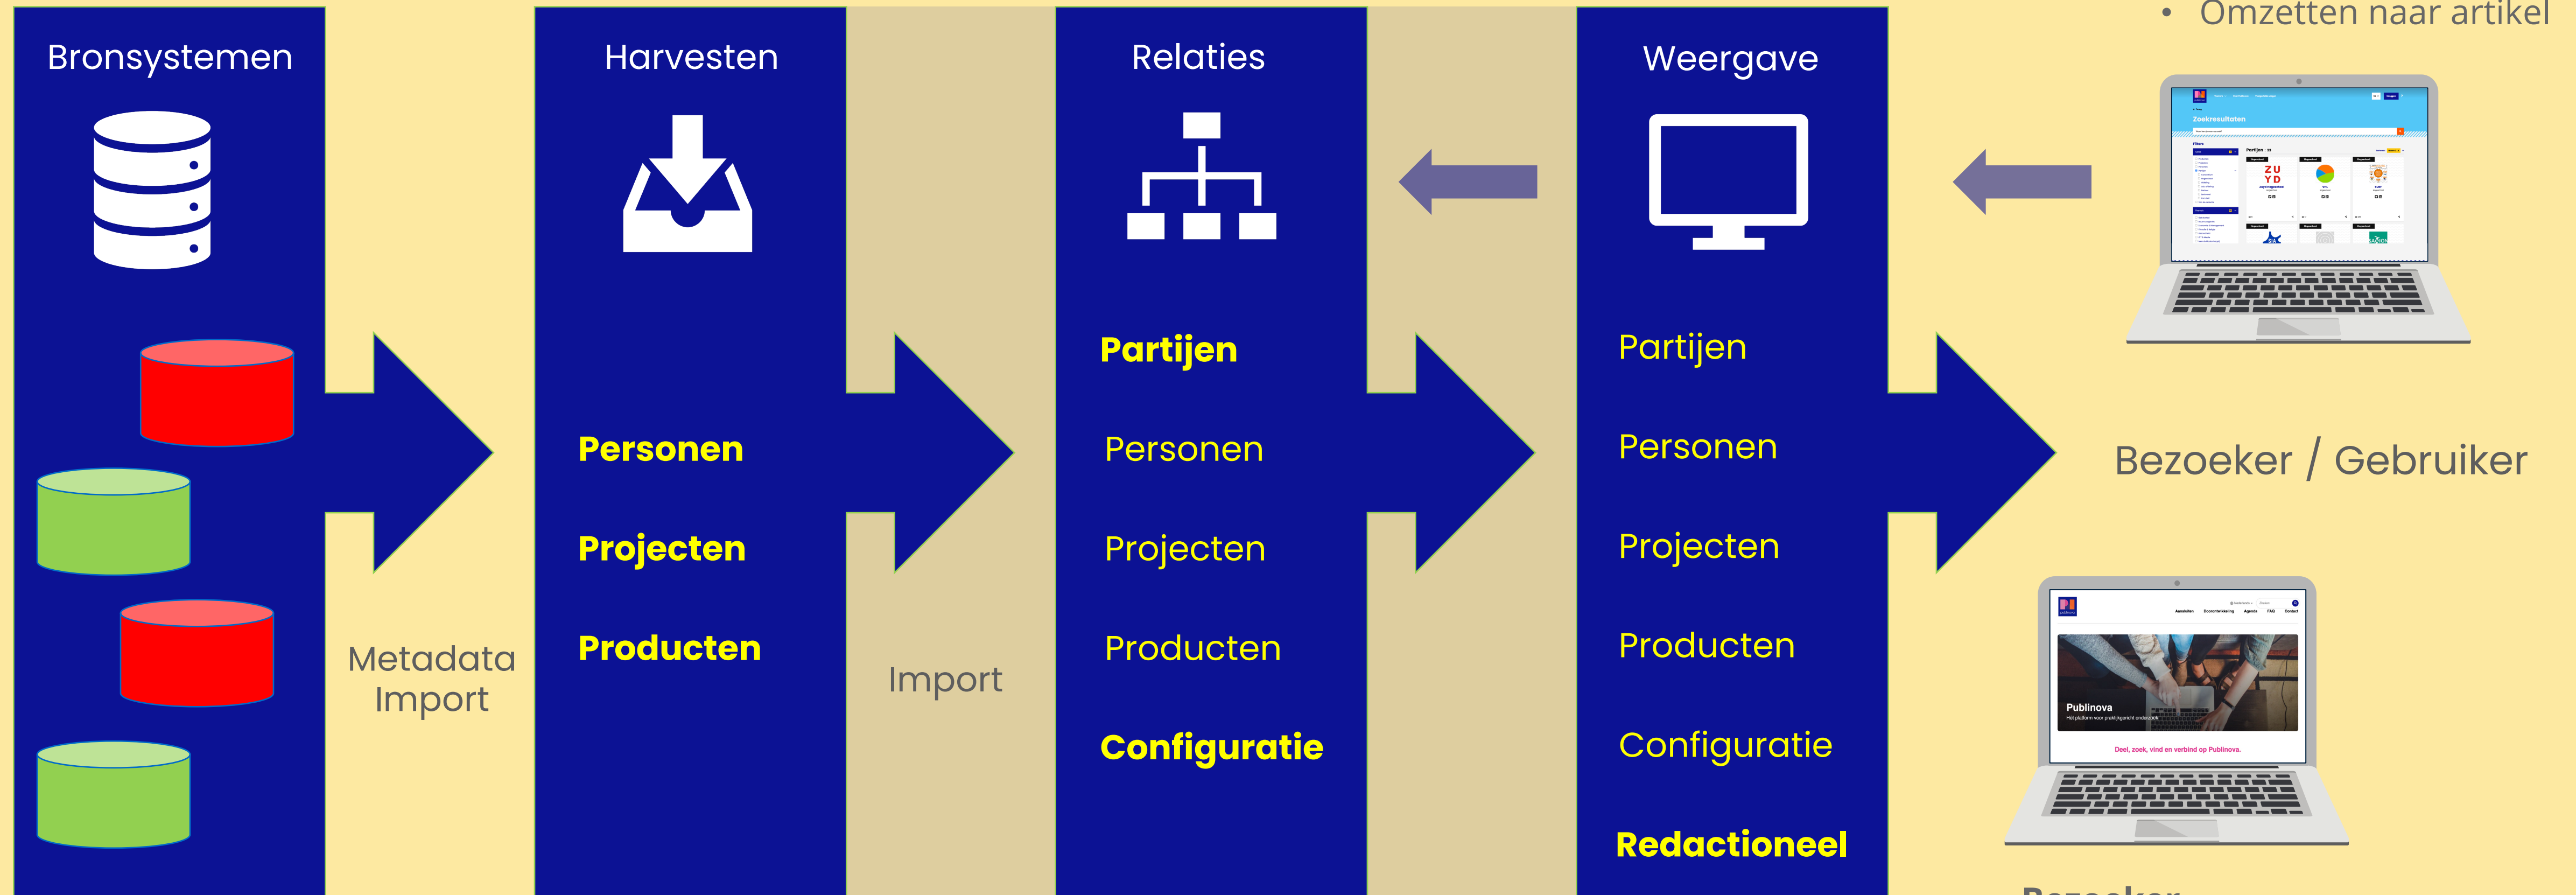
Bronsystemen

Metadata Import

Harvesten

Personen

Projecten

Producten

Import

Relaties

Partijen

Personen

Projecten

Producten

Configuratie

Weergave

Partijen

Personen

Projecten

Producten

Configuratie

Redactioneel

• Omzetten naar artikel

Zoekresultaten

ZU YD

Bezoeker / Gebruiker

Publinova

Deel, zoek, vind en verbind op Publinova.

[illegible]